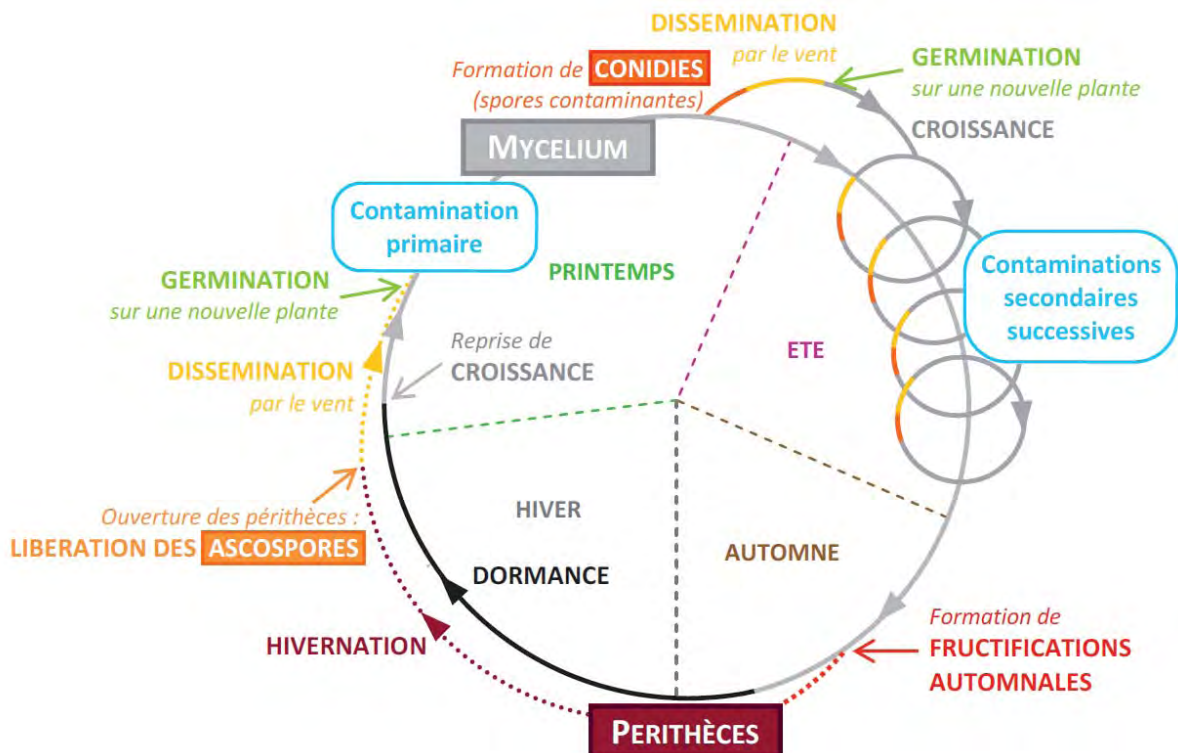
DISSEMINATION
par le vent

Formation de CONIDIES
(spores contaminantes)

GERMINATION
sur une nouvelle plante

CROISSANCE

MYCELIUM

Contamination primaire

PRINTEMPS

Contaminations secondaires successives

GERMINATION
sur une nouvelle plante

Reprise de
CROISSANCE

ETE

DISSEMINATION
par le vent

HIVER

Ouverture des périthèces :
LIBERATION DES ASCOSPORES

AUTOMNE

DORMANCE

Formation de
FRUCTIFICATIONS AUTOMNALES

HIVERNATION

PERITHÈCES